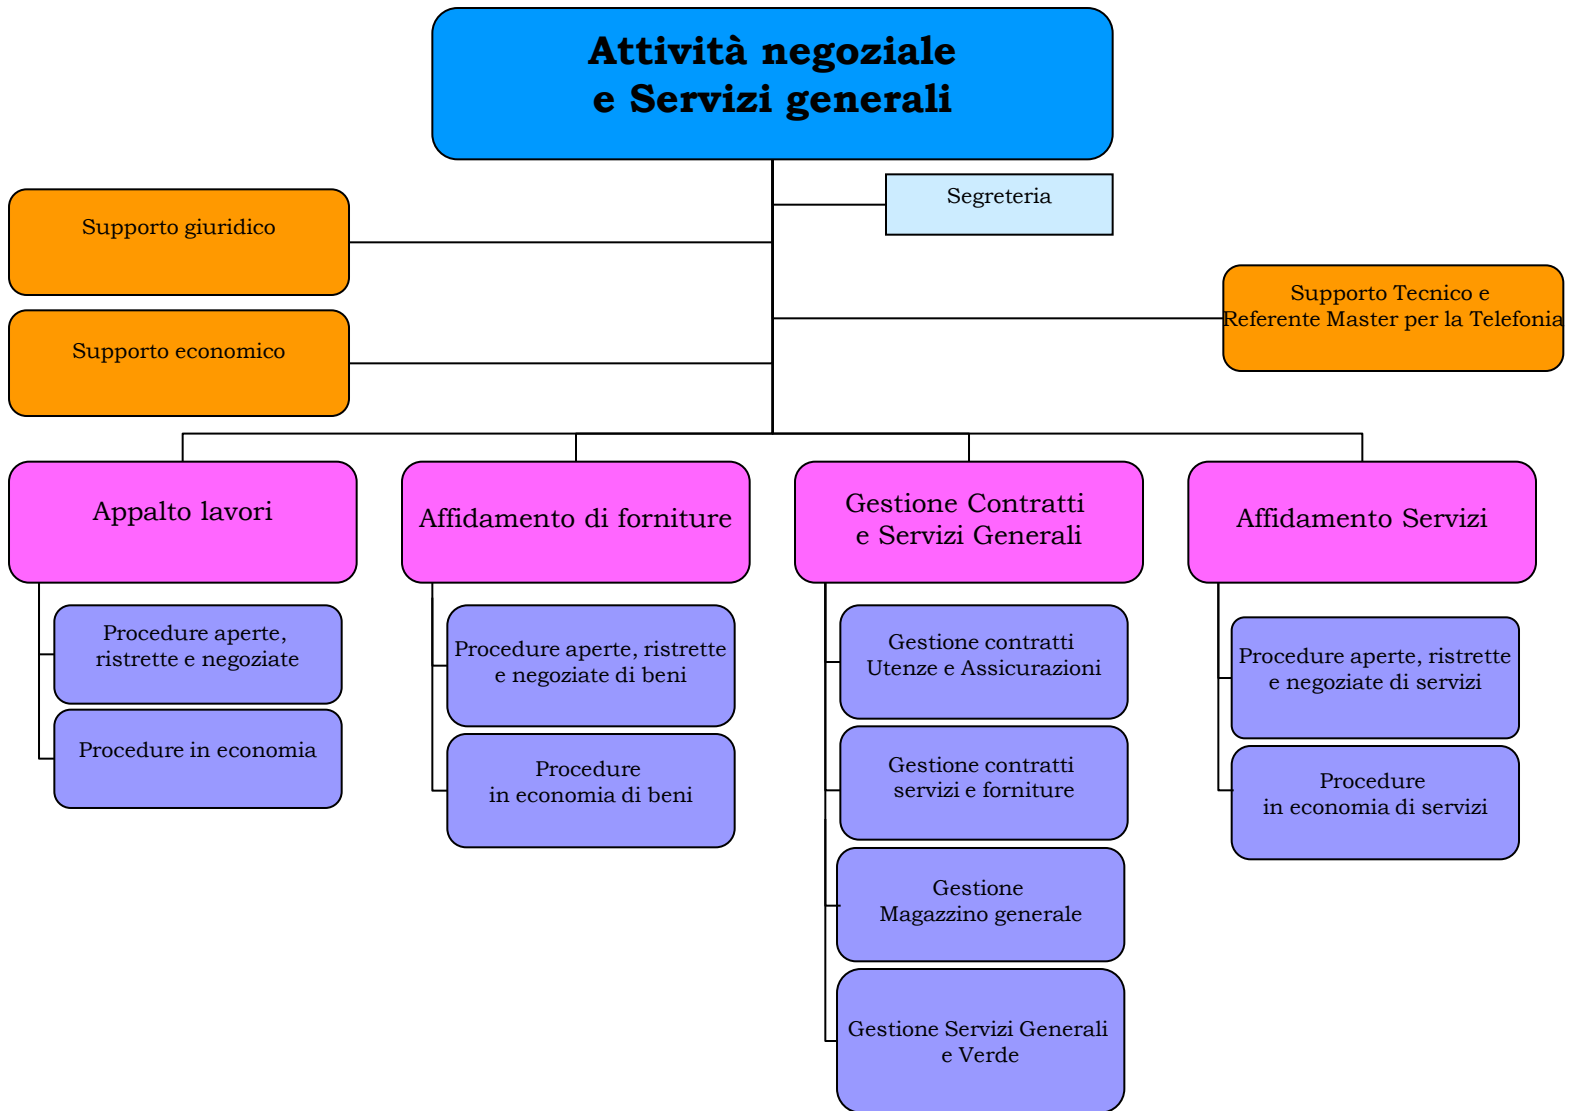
Attività negoziale e Servizi generali

Segreteria

Supporto giuridico

Supporto economico

Supporto Tecnico e Referente Master per la Telefonia

Appalto lavori

Procedure aperte, ristrette e negoziate

Procedure in economia

Affidamento di forniture

Procedure aperte, ristrette e negoziate di beni

Procedure in economia di beni

Gestione Contratti e Servizi Generali

Gestione contratti Utenze e Assicurazioni

Gestione contratti servizi e forniture

Gestione Magazzino generale

Gestione Servizi Generali e Verde

Affidamento Servizi

Procedure aperte, ristrette e negoziate di servizi

Procedure in economia di servizi